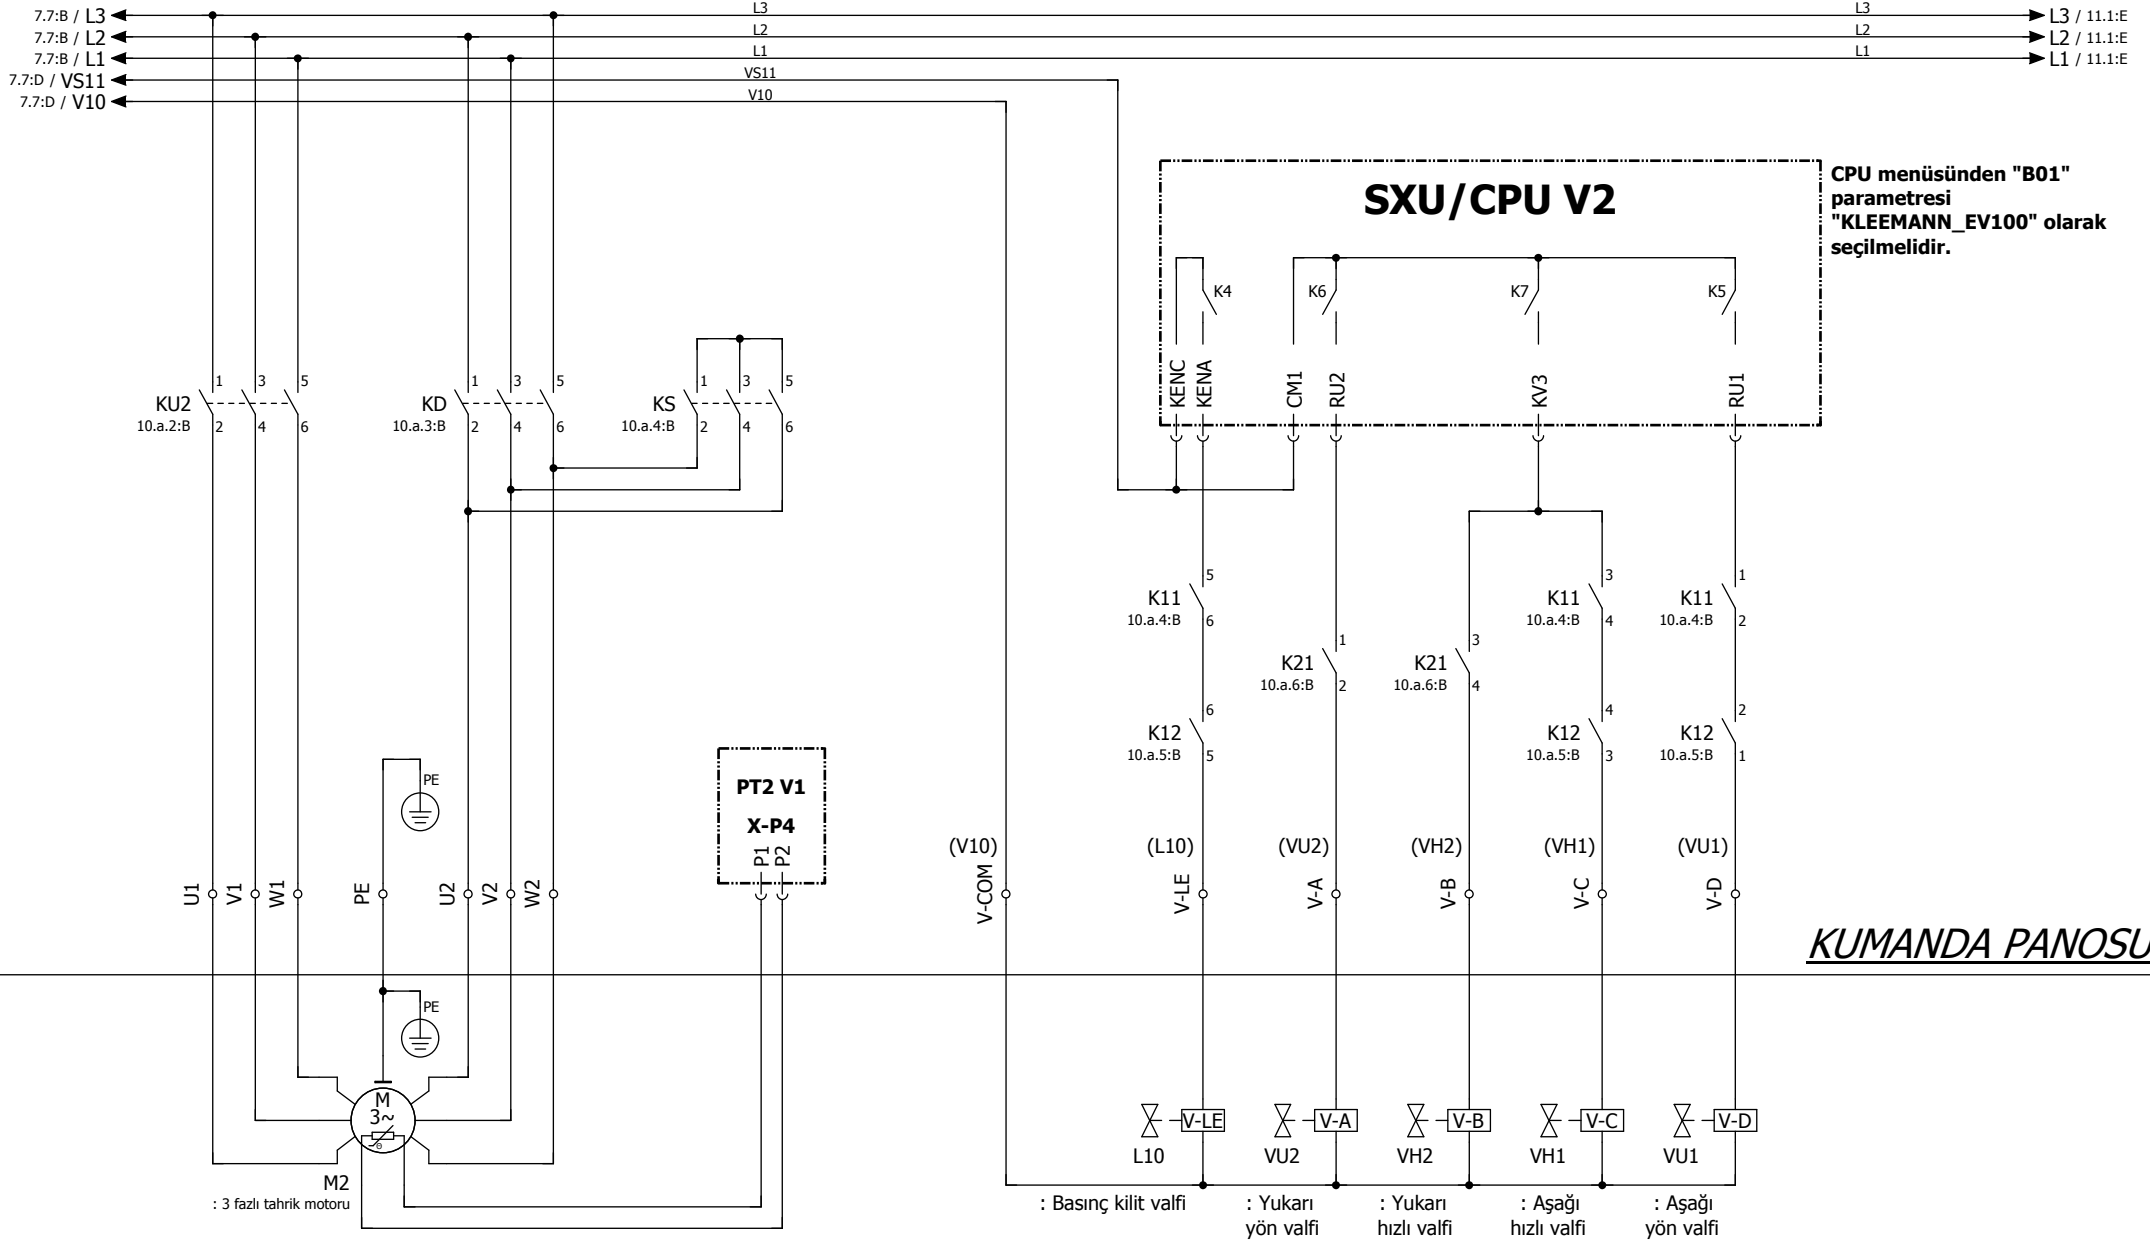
7.7:B / L3
7.7:B / L2
7.7:B / L1
7.7:D / VS11
7.7:D / V10

L3
L2
L1
VS11
V10

L3
L2
L1

L3 / 11.1:E
L2 / 11.1:E
L1 / 11.1:E

SXU/CPU V2

CPU menüsünden "B01" parametresi "KLEEMANN_EV100" olarak seçilmelidir.

K4
K6
K7
K5

KENC
KENA
CM1
RU2
KV3
RU1

1 3 5
KU2
10.a.2:B
2 4 6

1 3 5
KD
10.a.3:B
2 4 6

1 3 5
KS
10.a.4:B
2 4 6

5
K11
10.a.4:B
6

3
K11
10.a.4:B
4

1
K11
10.a.4:B
2

1
K21
10.a.6:B
2

3
K21
10.a.6:B
4

6
K12
10.a.5:B
5

4
K12
10.a.5:B
3

2
K12
10.a.5:B
1

PE

PT2 V1
X-P4
P1 P2

(V10)
(L10)
(VU2)
(VH2)
(VH1)
(VU1)

U1 V1 W1 PE U2 V2 W2

V-COM
V-LE
V-A
V-B
V-C
V-D

KUMANDA PANOSU

PE

M
3~

M2
: 3 fazlı tahrik motoru

V-LE
V-A
V-B
V-C
V-D

L10
VU2
VH2
VH1
VU1

: Basınç kilit valfi
: Yukarı yön valfi
: Yukarı hızlı valfi
: Aşağı hızlı valfi
: Aşağı yön valfi